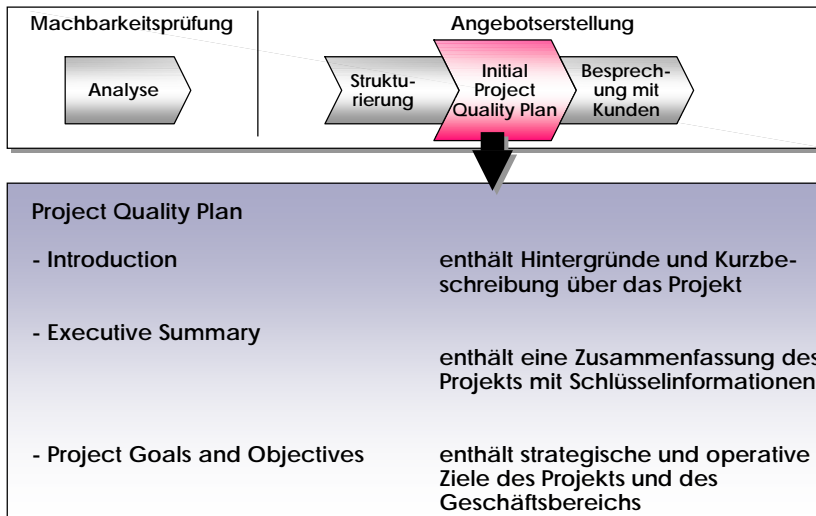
Machbarkeitsprüfung

Analyse

Angebotserstellung

Strukturierung

Initial Project Quality Plan

Besprechung mit Kunden

Project Quality Plan

| | |
|---|---|
| - Introduction | enthält Hintergründe und Kurzbeschreibung über das Projekt |
| - Executive Summary | enthält eine Zusammenfassung des Projekts mit Schlüsselinformationen |
| - Project Goals and Objectives | enthält strategische und operative Ziele des Projekts und des Geschäftsbereichs |